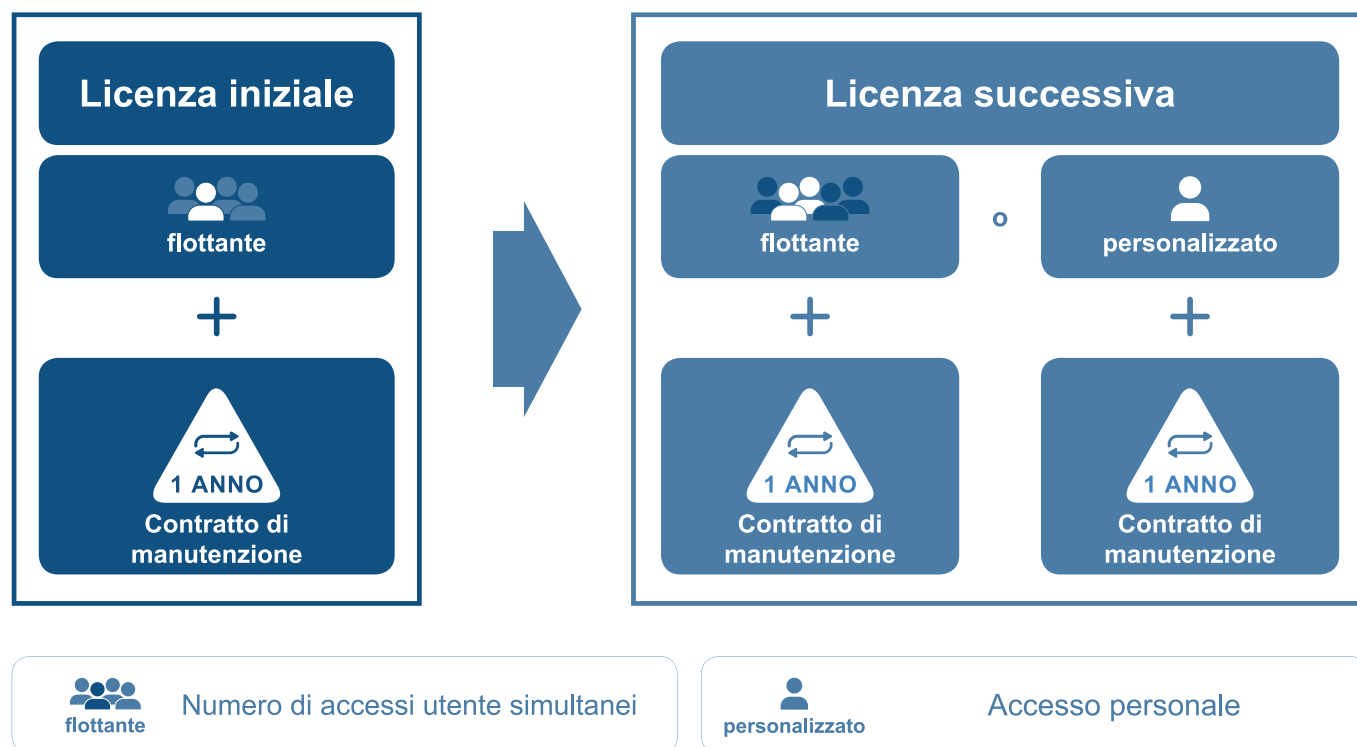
Licenza iniziale

flottante

+

1 ANNO

Contratto di manutenzione

Licenza successiva

flottante

o

personalizzato

+

+

1 ANNO

Contratto di manutenzione

1 ANNO

Contratto di manutenzione

flottante

Numero di accessi utente simultanei

personalizzato

Accesso personale